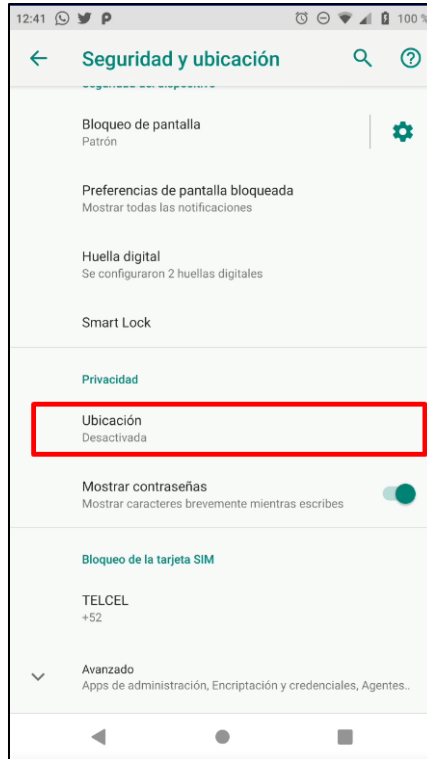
12:41 100 %

Seguridad y ubicación

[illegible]

Bloqueo de pantalla
Patrón

Preferencias de pantalla bloqueada
Mostrar todas las notificaciones

Huella digital
Se configuraron 2 huellas digitales

Smart Lock

Privacidad

Ubicación
Desactivada

Mostrar contraseñas
Mostrar caracteres brevemente mientras escribes

Bloqueo de la tarjeta SIM

TELCEL
+52

Avanzado
Apps de administración, Encriptación y credenciales, Agentes..